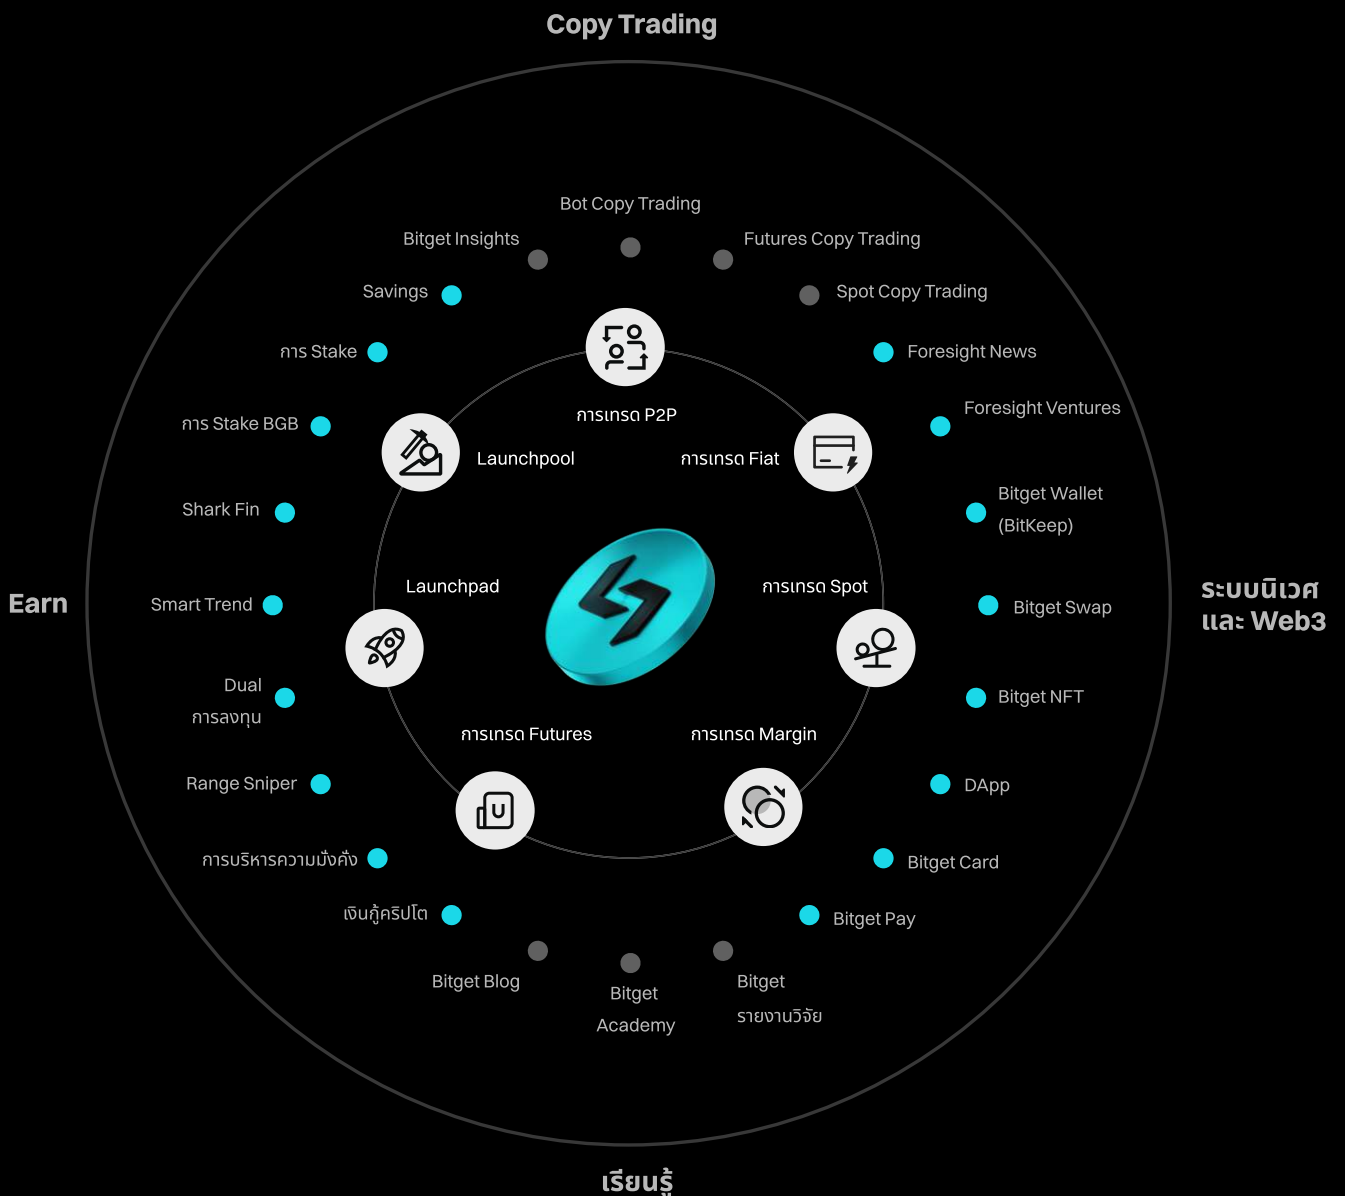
Copy Trading

Bot Copy Trading

Bitget Insights

Futures Copy Trading

Savings

Spot Copy Trading

การ Stake

Foresight News

การเทรด P2P

การ Stake BGB

Foresight Ventures

Launchpool

การเทรด Fiat

Bitget Wallet (BitKeep)

Shark Fin

Earn

Launchpad

การเทรด Spot

ระบบนิเวศ และ Web3

Smart Trend

Bitget Swap

Dual การลงทุน

Bitget NFT

การเทรด Futures

การเทรด Margin

Range Sniper

DApp

การบริหารความมั่งคั่ง

Bitget Card

เงินกู้คริปโต

Bitget Pay

Bitget Blog

Bitget Academy

Bitget รายงานวิจัย

เรียนรู้